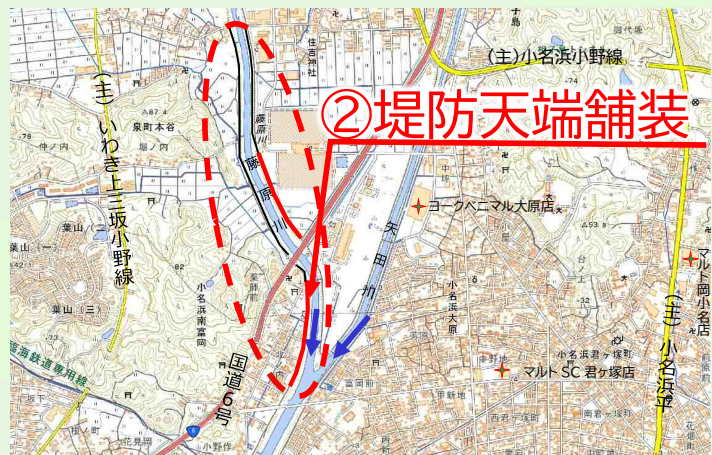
②堤防天端舗装

(主)小名浜小野線

(主)いわき上三坂小野線

藤原川

矢田川

ヨークベニマル大原店

マルト岡小名店

(主)小名浜平

マルトSC君ヶ塚店

国道6号

住吉神社

泉町本谷

葉山(一)

葉山(二)

葉山(三)

小名浜南富岡

小名浜大原

小名浜君ヶ塚町

臨海鉄道専用線

富岡

花畑

小野作

甲新地

西君ヶ塚町

西君ヶ塚町

御代

53

82

6